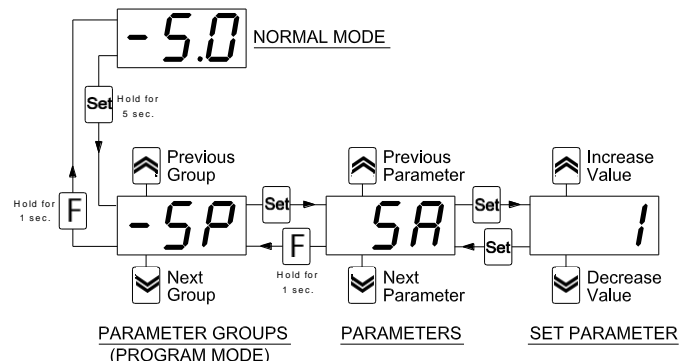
-5.0
NORMAL MODE

Set
Hold for 5 sec.

Hold for 1 sec.
F

Previous Group
-SP
Next Group

Set

Previous Parameter
SA
Next Parameter

F
Hold for 1 sec.

Set
Set

Increase Value
1
Decrease Value

PARAMETER GROUPS (PROGRAM MODE)
PARAMETERS
SET PARAMETER